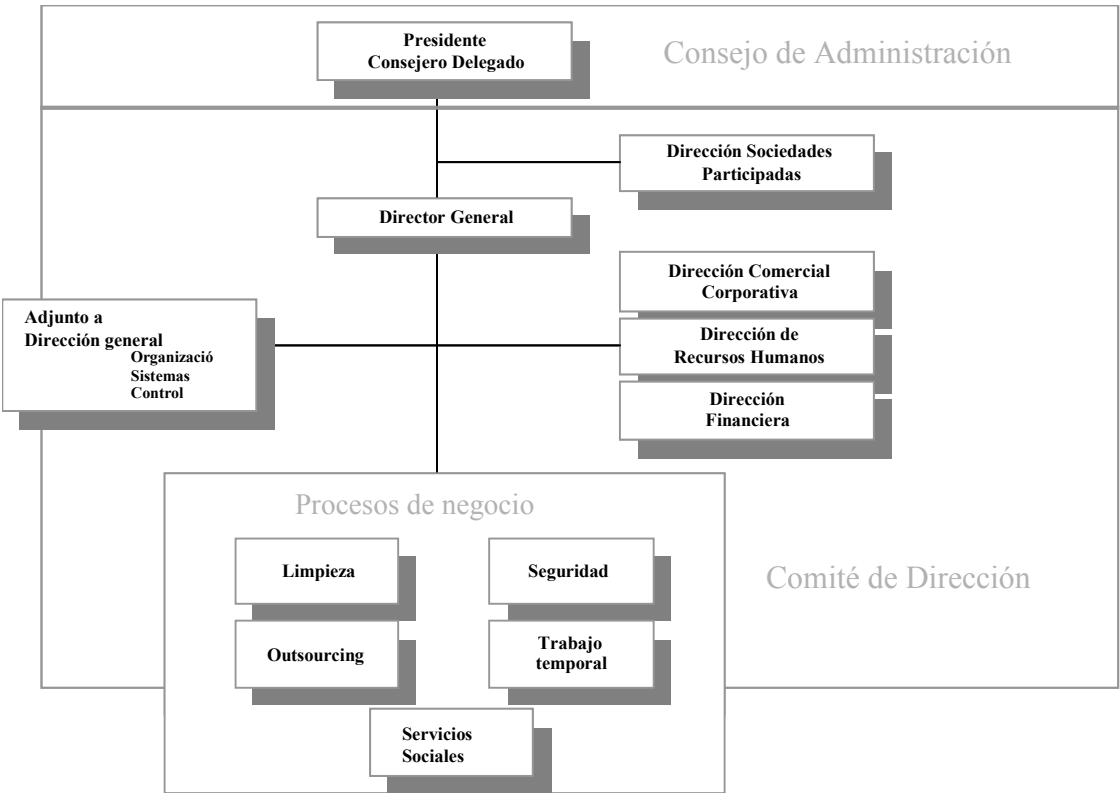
Presidente
Consejero Delegado

Consejo de Administración

Dirección Sociedades Participadas

Director General

Dirección Comercial Corporativa

Adjunto a Dirección general
Organizació
Sistemas
Control

Dirección de Recursos Humanos

Dirección Financiera

Procesos de negocio

Limpieza

Seguridad

Comité de Dirección

Outsourcing

Trabajo temporal

Servicios Sociales